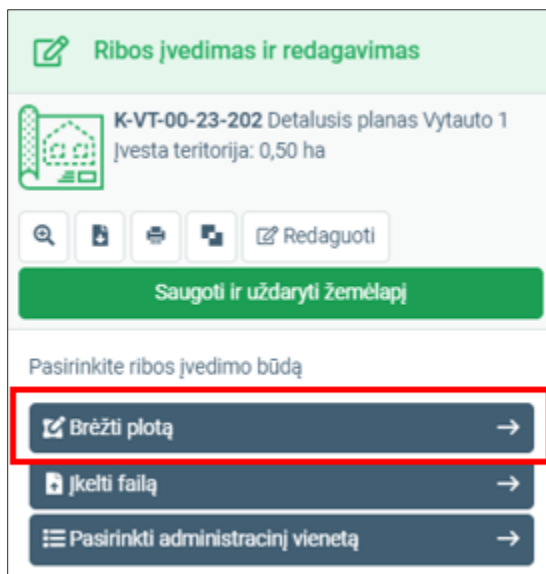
Ribos įvedimas ir redagavimas

K-VT-00-23-202 Detalusis planas Vytauto 1
Įvesta teritorija: 0,50 ha

Redaguoti

Saugoti ir uždaryti žemėlapį

Pasirinkite ribos įvedimo būdą

Brėžti plotą →

Įkelti failą →

Pasirinkti administracinį vienetą →